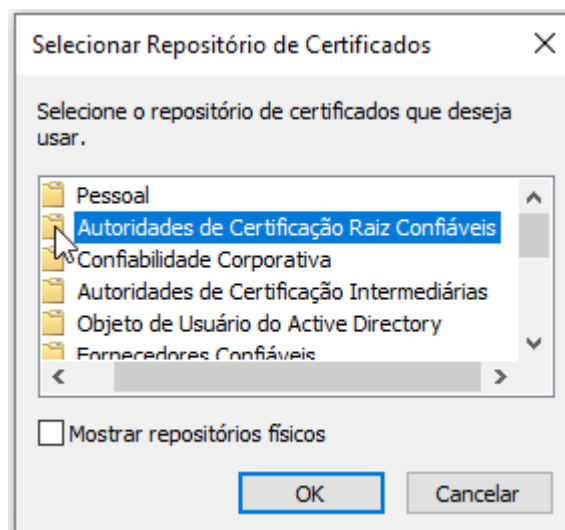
Selecionar Repositório de Certificados

Selecione o repositório de certificados que deseja usar.

Pessoal
Autoridades de Certificação Raiz Confiáveis
Confiabilidade Corporativa
Autoridades de Certificação Intermediárias
Objeto de Usuário do Active Directory
Fornecedores Confiáveis

Mostrar repositórios físicos

OK
Cancelar